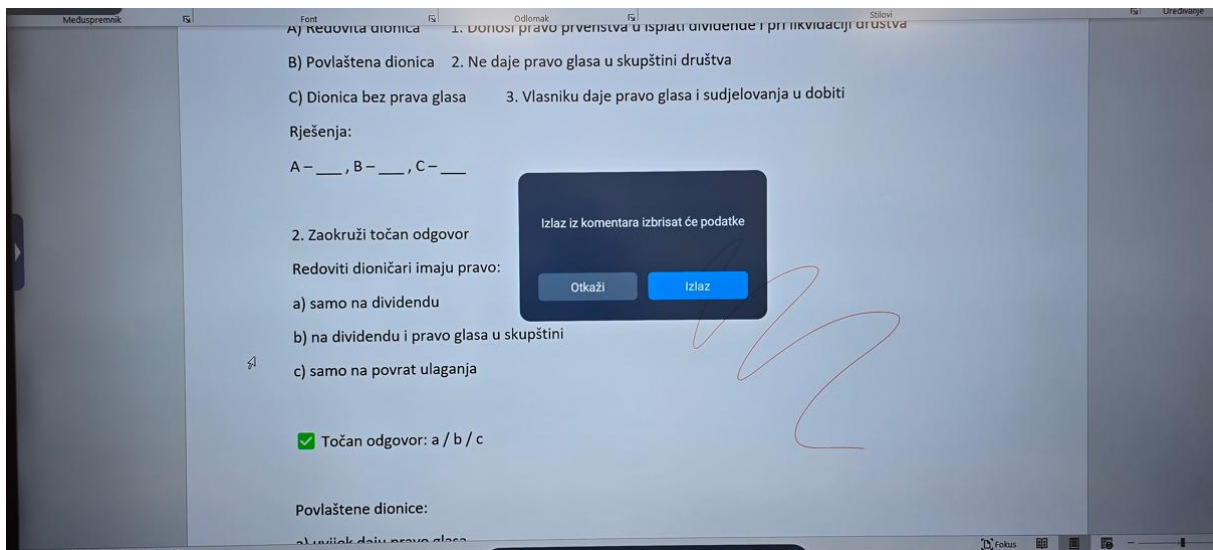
Međuspremnik Font Odlomak Stilovi Uređivanje

A) Redovita dionica 1. Donosi pravo prvenstva u isplati dividende i pri likvidaciji društva

B) Povlaštena dionica 2. Ne daje pravo glasa u skupštini društva

C) Dionica bez prava glasa 3. Vlasniku daje pravo glasa i sudjelovanja u dobiti

Rješenja:

A – ___ , B – ___ , C – ___

2. Zaokruži točan odgovor

Redoviti dioničari imaju pravo:

a) samo na dividendu

b) na dividendu i pravo glasa u skupštini

c) samo na povrat ulaganja

Točan odgovor: a / b / c

Povlaštene dionice:

a) uvijek daju pravo glasa

Izlaz iz komentara izbrisat će podatke

Otkaži Izlaz

Fokus